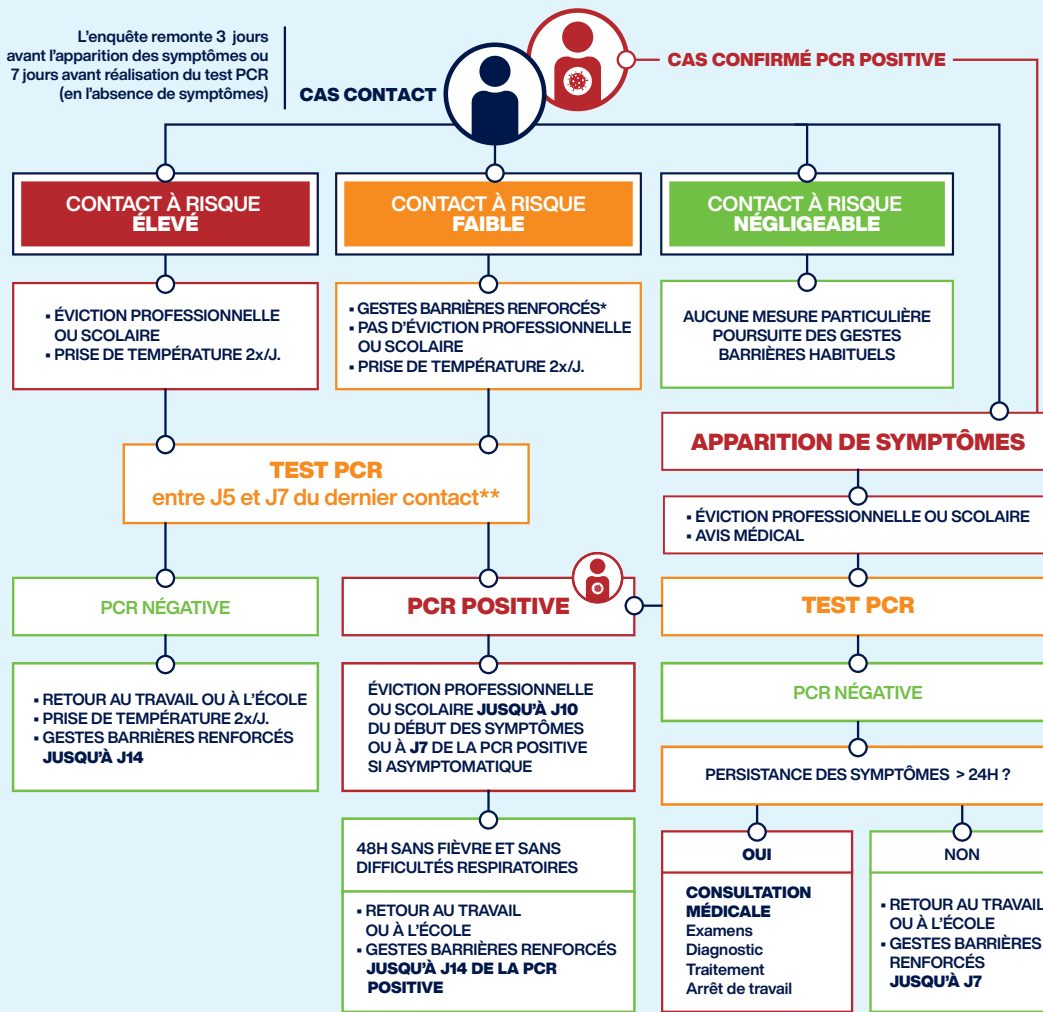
L'enquête remonte 3 jours avant l'apparition des symptômes ou 7 jours avant réalisation du test PCR (en l'absence de symptômes)

CAS CONTACT

CAS CONFIRMÉ PCR POSITIVE

CONTACT À RISQUE ÉLEVÉ

CONTACT À RISQUE FAIBLE

CONTACT À RISQUE NÉGLIGEABLE

▪ ÉVICTION PROFESSIONNELLE OU SCOLAIRE
▪ PRISE DE TEMPÉRATURE 2x/J.

▪ GESTES BARRIÈRES RENFORCÉS*
▪ PAS D'ÉVICTION PROFESSIONNELLE OU SCOLAIRE
▪ PRISE DE TEMPÉRATURE 2x/J.

AUCUNE MESURE PARTICULIÈRE POURSUITE DES GESTES BARRIÈRES HABITUELS

APPARITION DE SYMPTÔMES

TEST PCR
entre J5 et J7 du dernier contact**

▪ ÉVICTION PROFESSIONNELLE OU SCOLAIRE
▪ AVIS MÉDICAL

PCR NÉGATIVE

PCR POSITIVE

TEST PCR

▪ RETOUR AU TRAVAIL OU À L'ÉCOLE
▪ PRISE DE TEMPÉRATURE 2x/J.
▪ GESTES BARRIÈRES RENFORCÉS JUSQU'À J14

ÉVICTION PROFESSIONNELLE OU SCOLAIRE JUSQU'À J10 DU DÉBUT DES SYMPTÔMES OU À J7 DE LA PCR POSITIVE SI ASYMPTOMATIQUE

PCR NÉGATIVE

PERSISTANCE DES SYMPTÔMES > 24H ?

48H SANS FIÈVRE ET SANS DIFFICULTÉS RESPIRATOIRES

▪ RETOUR AU TRAVAIL OU À L'ÉCOLE
▪ GESTES BARRIÈRES RENFORCÉS JUSQU'À J14 DE LA PCR POSITIVE

OUI

CONSULTATION MÉDICALE
Examens
Diagnostic
Traitement
Arrêt de travail

NON

▪ RETOUR AU TRAVAIL OU À L'ÉCOLE
▪ GESTES BARRIÈRES RENFORCÉS JUSQU'À J7